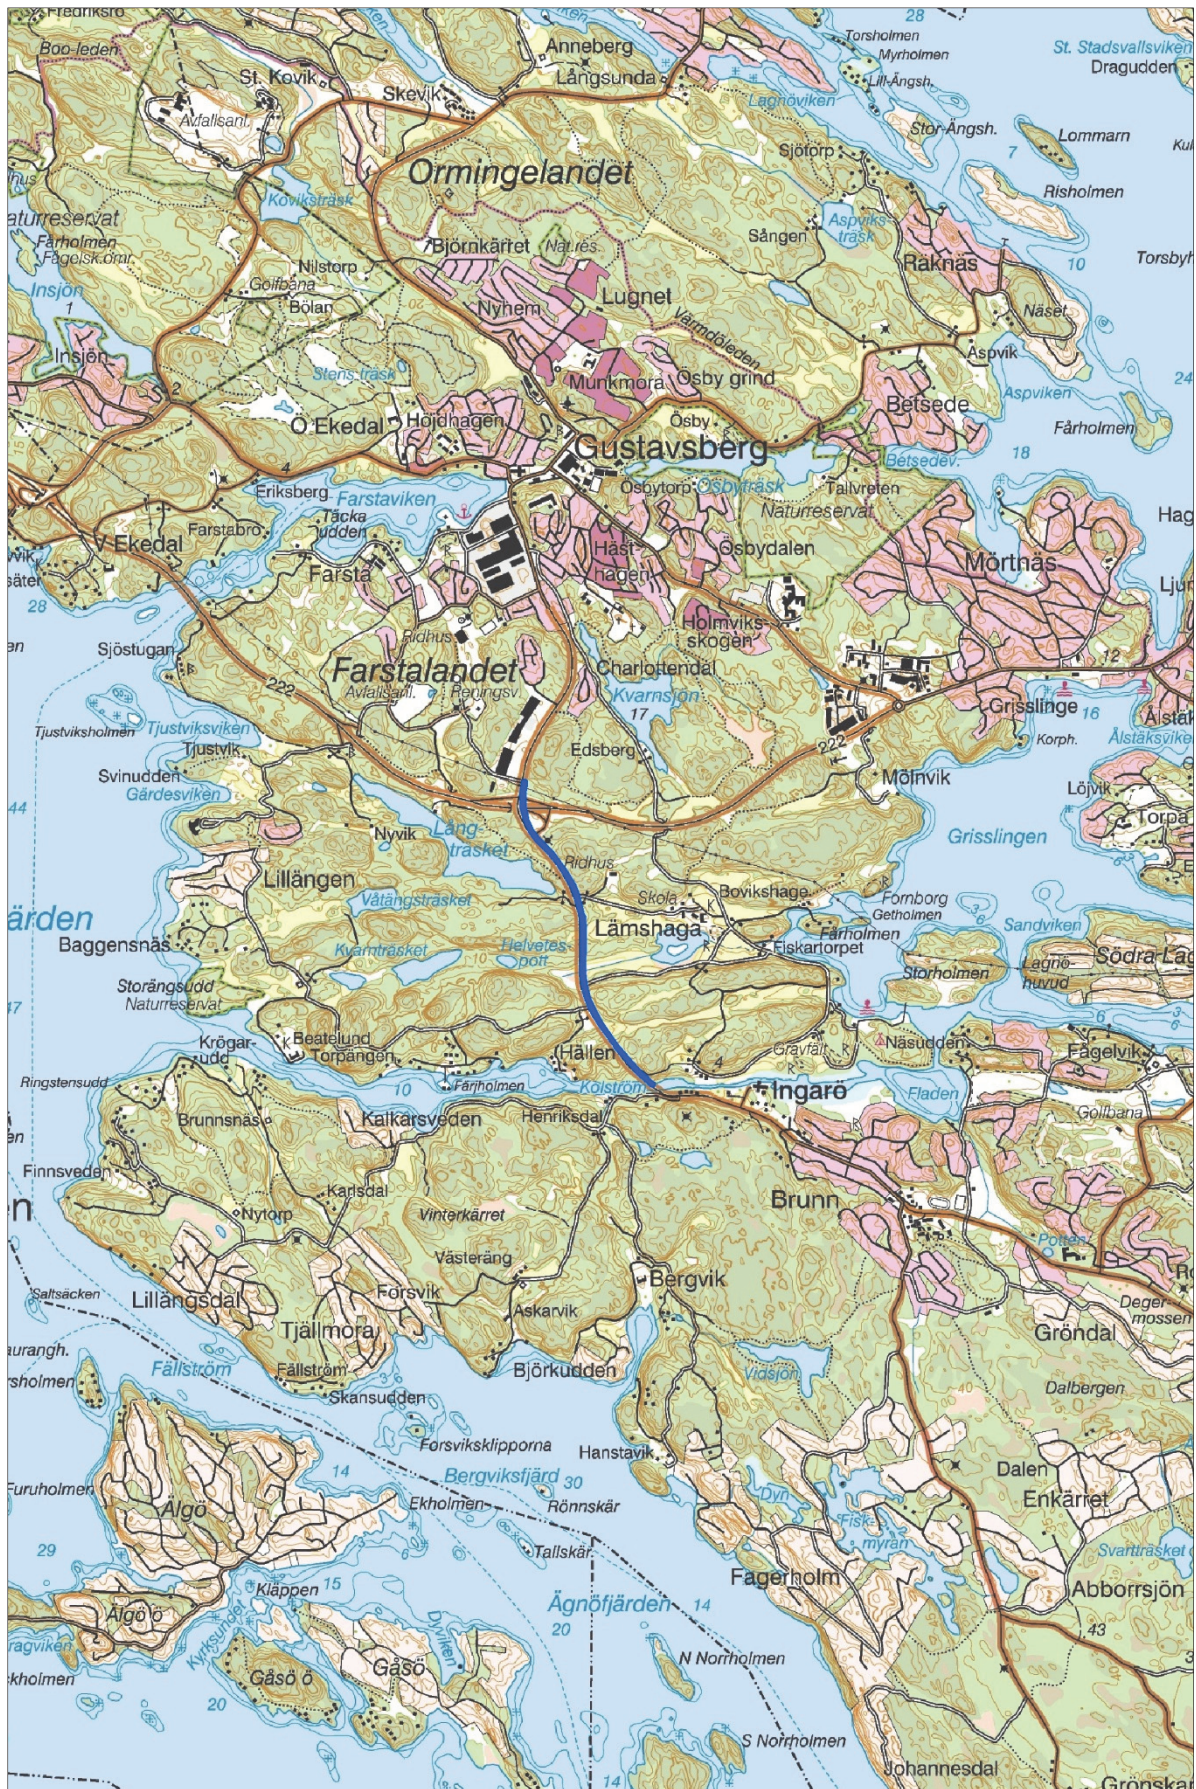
Fredriksro
Boo-leden
St. Kovik
Skevik
Anneberg
Långsunda
Torsholmen
Myrholmen
Lill-Ängsh.
28
St. Stadsvallsviken
Dragudden
Lagnöviken
Stor-Ängsh.
7
Lommarn
Avfallsanl.
Ormingelandet
Sjötorp
Risholmen
Koviksträsk
Naturreservat
Färholmen
Fågelsk.omr.
Björnkärret
Natures.
Sången
Aspviks-träsk
Raknäs
10
Torsbyh
Nilstorp
Golfbana
Bölan
Insjön
Nyhem
Lugnet
Värmdöleden
Näset
Insjön
Stensträsk
Munkmora
Osby grind
Aspvik
24
2
Ö Ekedal
Höjdhagen
Ösby
Betsede
Aspviken
Gustavsberg
18
Fårholmen
4
Osbytorp
Ösbyträsk
Betsedev.
Eriksberg
Farstaviken
Tallvreten
Naturreservat
Hag
V Ekedal
Farstabro
Täcka udden
Hästhagen
Ösbydalen
Mörtnäs
Ljun
Farsta
Holmviksskogen
28
Ridhus
Charlottendal
Sjöstugan
Farstalandet
Avfallsanl.
Ridningsv.
222
Kvarnsjön
12
Grisslinge
Ålstak
17
Korph.
16
Ålstaksvike
Tjustviksholmen
Tjustviksviken
Tjustvik
Edsberg
222
Svinudden
Gärdesviken
Mölnvik
Löjvik
44
Nyvik
Långtrasket
Torpa
Grisslingen
Ridhus
Lillängen
Skola
Bovikshage
Våtangstrasket
Fornborg
Gethomen
Fjärden
Lämshaga
Fårholmen
Sandviken
Baggensnäs
Kvarnträsket
Helvetes-porten
Fiskartorpet
Södra Lag
Storholmen
Lagnö-huvud
Storängsudd
Naturreservat
Krögarudd
Beatelund
Torpängen
Hällen
Gravfält
Näsudden
Fågelvik
Ringstensudd
Färjholmen
Kolström
Ingarö
Fladen
10
Henriksdal
Golfbana
Brunnsnäs
Kalkarsveden
Finnsveden
Brunn
Karlsdal
Nytorp
Vinterkärret
Västeräng
Saltsäcken
Bergvik
Pötan
Forsvik
Lillängsdal
Degermossen
Tjällmora
Askarvik
Gröndal
Aurangh.
Fällström
Fällström
Björkudden
Vidsjön
Dalbergen
Skansudden
Farsholmen
Forsviksklipporna
Hanstavik
Dalen
Bergviksfjärd
30
Furuholmen
Enkärret
14
Ekholmen
Rönnskär
Dyn
Algö
Fiskmyran
Svarttrasket
29
Tallskär
Klappen
15
Fagerholm
Abborrsjön
Ägnöfjärden
14
Algö ö
Kyrksundet
Duvholm
20
43
Ragviken
Gåsö
N Norrholmen
Ekholmen
Gåsö ö
20
S Norrholmen
Johannesdal
Grönskar